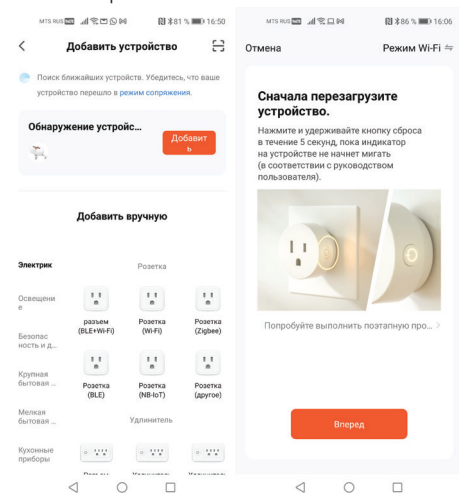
MTS RUS 81 % 16:50

Добавить устройство

Поиск ближайших устройств. Убедитесь, что ваше устройство перешло в режим сопряжения.

Обнаружение устройс...

Добавит ь

Добавить вручную

Электрик

Розетка

Освещение

разъем (BLE+Wi-Fi)

Розетка (Wi-Fi)

Розетка (Zigbee)

Безопасность и д...

Крупная бытовая ...

Розетка (BLE)

Розетка (NB-IoT)

Розетка (другое)

Мелкая бытовая ...

Удлинитель

Кухонные приборы

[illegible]

MTS RUS 86 % 16:06

Отмена

Режим Wi-Fi

Сначала перезагрузите устройство.

Нажмите и удерживайте кнопку сброса в течение 5 секунд, пока индикатор на устройстве не начнет мигать (в соответствии с руководством пользователя).

Попробуйте выполнить поэтапную про... >

Вперед